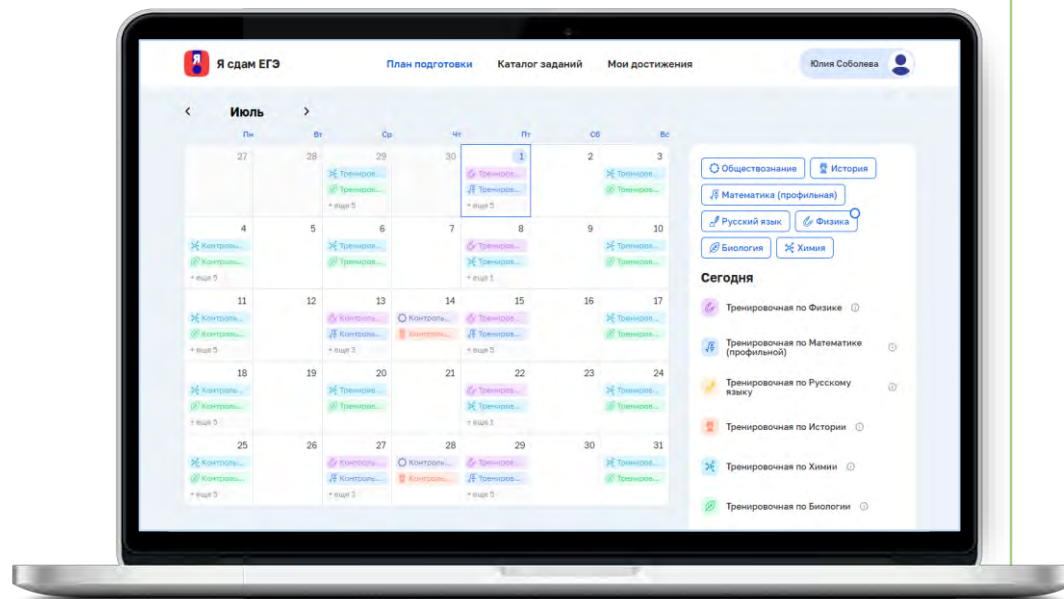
Я сдам ЕГЭ

План подготовки Каталог заданий Мои достижения

Юлия Соболева

Июль

| Пн | Вт | Ср | Чт | Пт | Сб | Вс |
|---|---|---|---|---|---|---|
| 27 | 28 | 29 Тренировоч... Тренировоч... + еще 5 | 30 | 1 Тренировоч... Тренировоч... + еще 5 | 2 | 3 Тренировоч... Тренировоч... |
| 4 Контроль... Контроль... + еще 5 | 5 | 6 Тренировоч... Тренировоч... | 7 | 8 Тренировоч... Тренировоч... + еще 1 | 9 | 10 Тренировоч... Тренировоч... |
| 11 Контроль... Контроль... + еще 5 | 12 | 13 Контроль... Контроль... + еще 3 | 14 Контроль... Контроль... | 15 Тренировоч... Тренировоч... + еще 5 | 16 | 17 Тренировоч... Тренировоч... |
| 18 Контроль... Контроль... + еще 5 | 19 | 20 Тренировоч... Тренировоч... | 21 | 22 Тренировоч... Тренировоч... + еще 1 | 23 | 24 Тренировоч... Тренировоч... |
| 25 Контроль... Контроль... + еще 5 | 26 | 27 Контроль... Контроль... + еще 3 | 28 Контроль... Контроль... | 29 Тренировоч... Тренировоч... + еще 5 | 30 | 31 Тренировоч... Тренировоч... |

Обществознание История
Математика (профильная)
Русский язык Физика
Биология Химия

Сегодня

Тренировочная по Физике
Тренировочная по Математике (профильной)
Тренировочная по Русскому языку
Тренировочная по Истории
Тренировочная по Химии
Тренировочная по Биологии